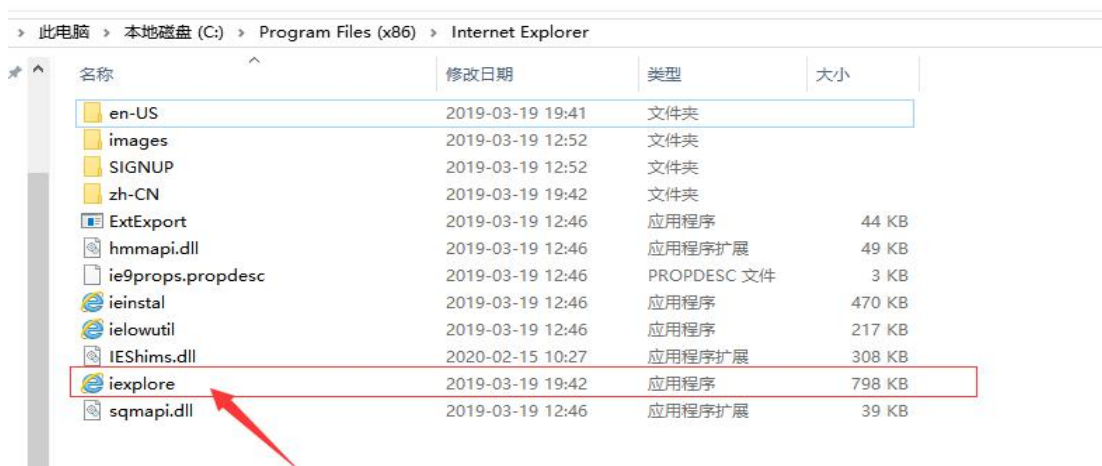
> 此电脑 > 本地磁盘 (C:) > Program Files (x86) > Internet Explorer

| 名称 | 修改日期 | 类型 | 大小 |
|---|---|---|---|
| en-US | 2019-03-19 19:41 | 文件夹 | |
| images | 2019-03-19 12:52 | 文件夹 | |
| SIGNUP | 2019-03-19 12:52 | 文件夹 | |
| zh-CN | 2019-03-19 19:42 | 文件夹 | |
| ExtExport | 2019-03-19 12:46 | 应用程序 | 44 KB |
| hmmapi.dll | 2019-03-19 12:46 | 应用程序扩展 | 49 KB |
| ie9props.propdesc | 2019-03-19 12:46 | PROPDESC 文件 | 3 KB |
| ieinstal | 2019-03-19 12:46 | 应用程序 | 470 KB |
| ielowutil | 2019-03-19 12:46 | 应用程序 | 217 KB |
| IEShims.dll | 2020-02-15 10:27 | 应用程序扩展 | 308 KB |
| iexplore | 2019-03-19 19:42 | 应用程序 | 798 KB |
| sqmapi.dll | 2019-03-19 12:46 | 应用程序扩展 | 39 KB |